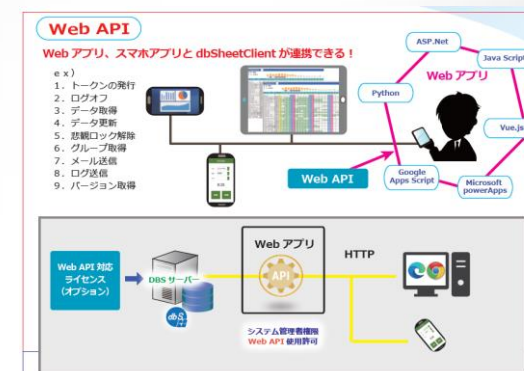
Web API

Web アプリ、スマホアプリと dbSheetClient が連携できる！

ｅｘ）
１．トークンの発行
２．ログオフ
３．データ取得
４．データ更新
５．悲観ロック解除
６．グループ取得
７．メール送信
８．ログ送信
９．バージョン取得

ASP.Net
Java Script
Web アプリ
Python
Vue.js
Google Apps Script
Microsoft powerApps
Web API

Web API 対応 ライセンス （オプション）
DBS サーバー
Web アプリ
API
HTTP
システム管理者権限 Web API 使用許可